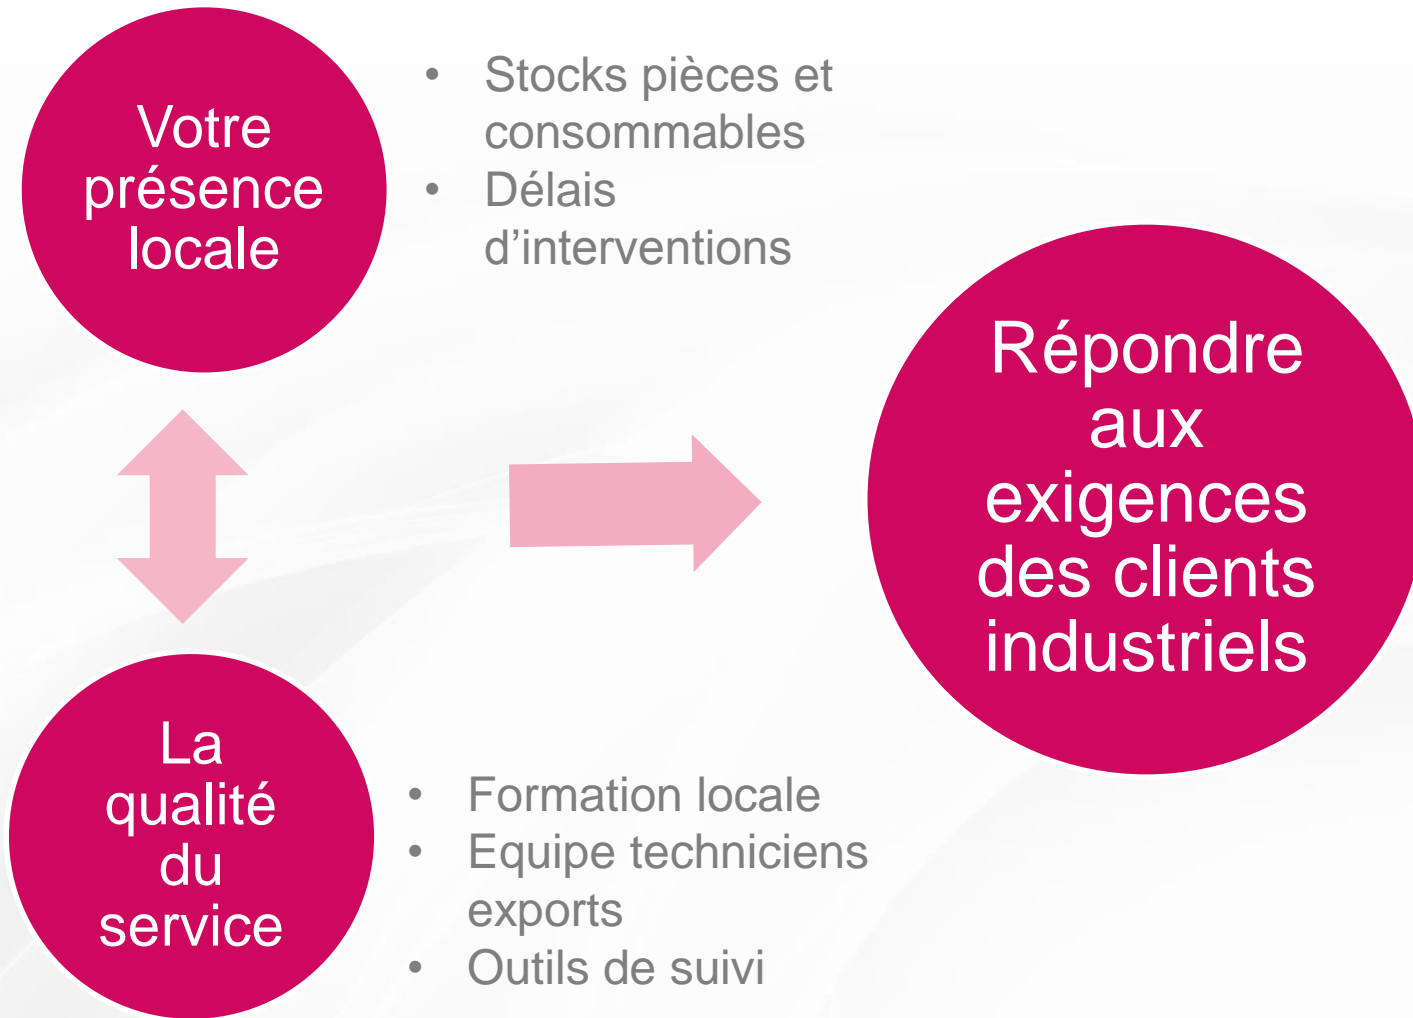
Votre présence locale

- Stocks pièces et consommables
- Délais d’interventions

Répondre aux exigences des clients industriels

La qualité du service

- Formation locale
- Equipe techniciens exports
- Outils de suivi